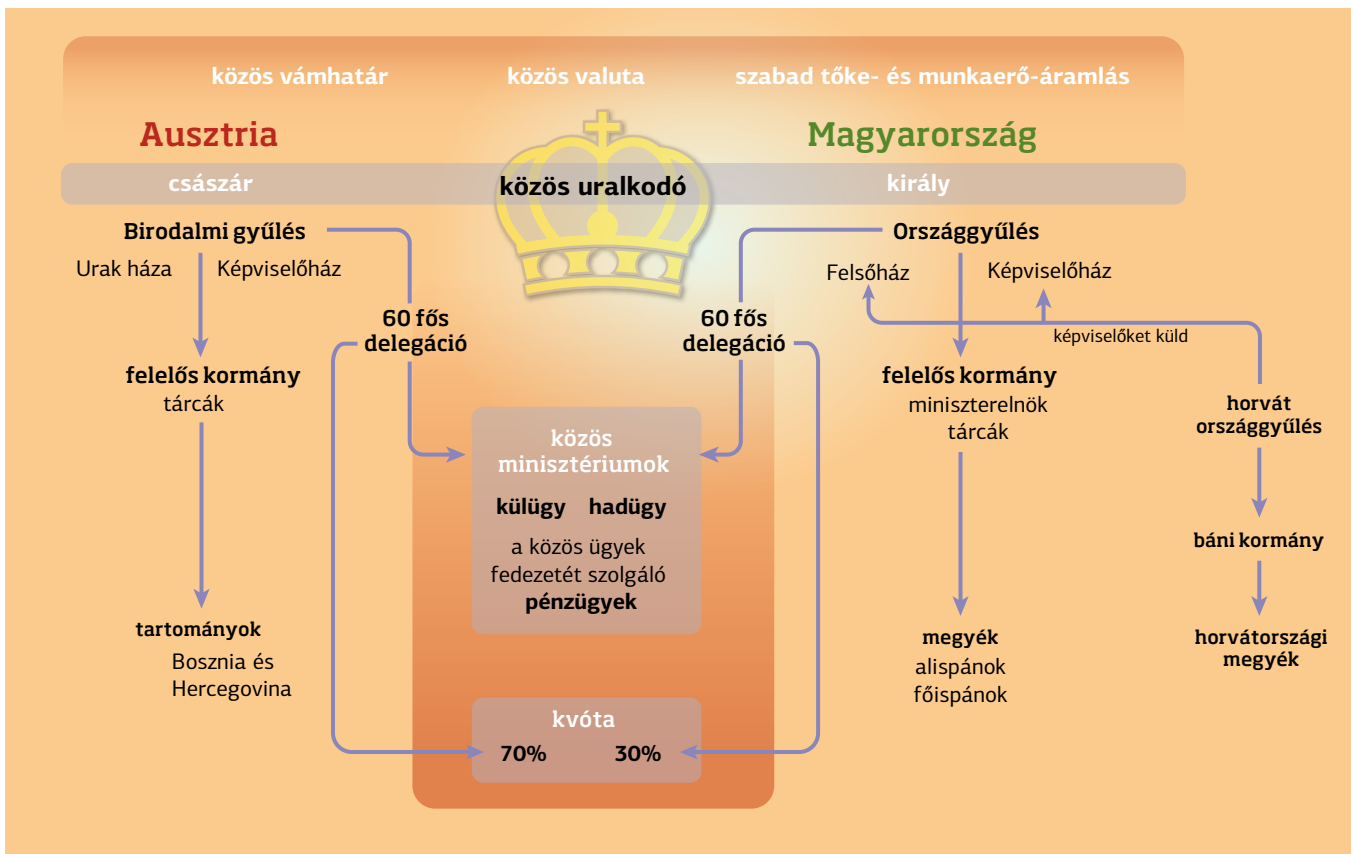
közös vámhatár közös valuta szabad tőke- és munkaerő-áramlás

Ausztria

Magyarország

császár

közös uralkodó

király

Birodalmi gyűlés

Urak háza Képviselőház

Országgyűlés

Felsőház Képviselőház

képviselőket küld

60 fős delegáció

60 fős delegáció

felelős kormány
tárcák

felelős kormány
miniszterelnök
tárcák

horvát országgyűlés

közös minisztériumok

külügy hadügy

a közös ügyek fedezetét szolgáló pénzügyek

báni kormány

tartományok
Bosznia és Hercegovina

megyék
alispánok
főispánok

horvátországi megyék

kvóta
70% 30%